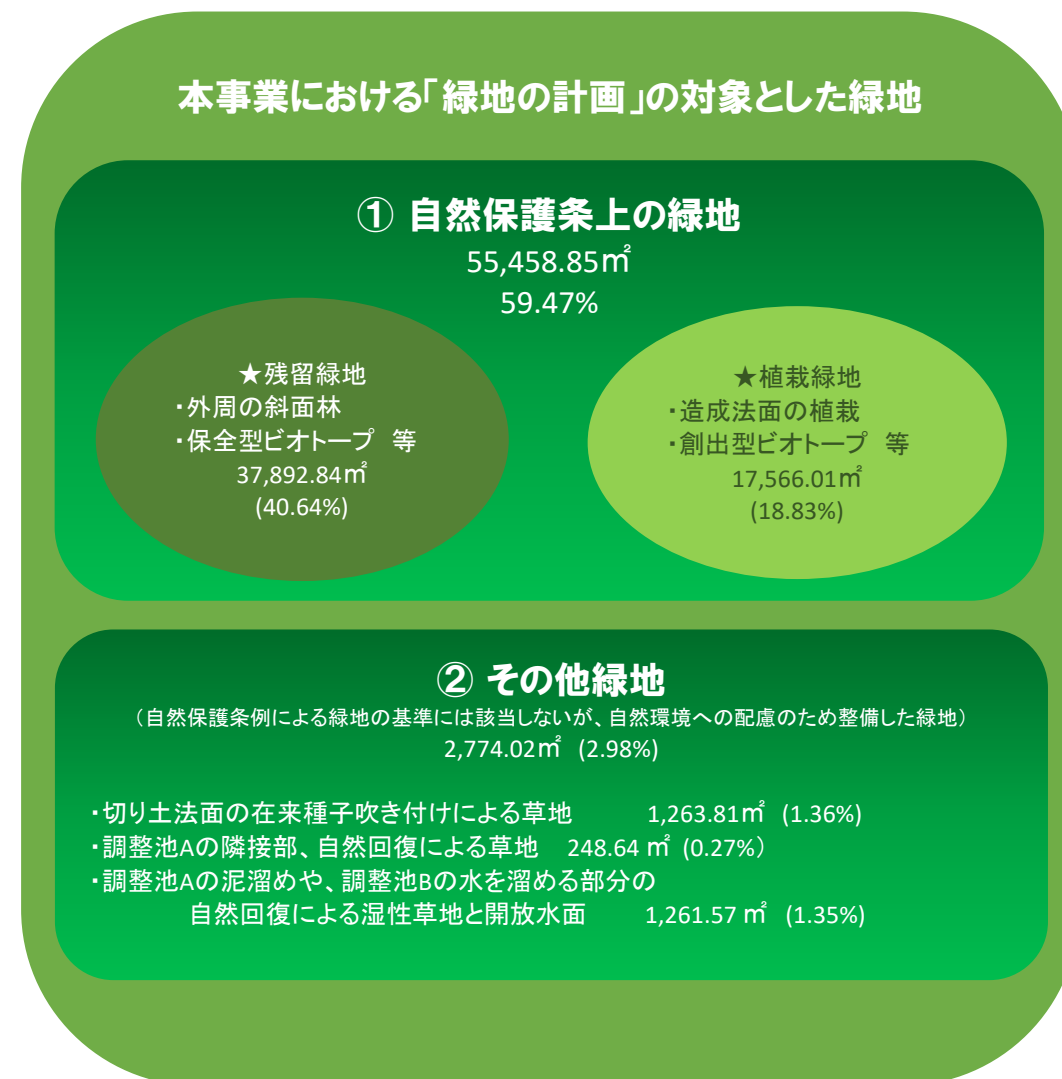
本事業における「緑地の計画」の対象とした緑地

① 自然保護条上の緑地
55,458.85㎡
59.47%

★残留緑地
・外周の斜面林
・保全型ビオトープ 等
37,892.84㎡
(40.64%)

★植栽緑地
・造成法面の植栽
・創出型ビオトープ 等
17,566.01㎡
(18.83%)

② その他緑地
（自然保護条例による緑地の基準には該当しないが、自然環境への配慮のため整備した緑地）
2,774.02㎡ (2.98%)

・切り土法面の在来種子吹き付けによる草地 1,263.81㎡ (1.36%)
・調整池Aの隣接部、自然回復による草地 248.64 ㎡ (0.27%）
・調整池Aの泥溜めや、調整池Bの水を溜める部分の自然回復による湿性草地と開放水面 1,261.57 ㎡ (1.35%)